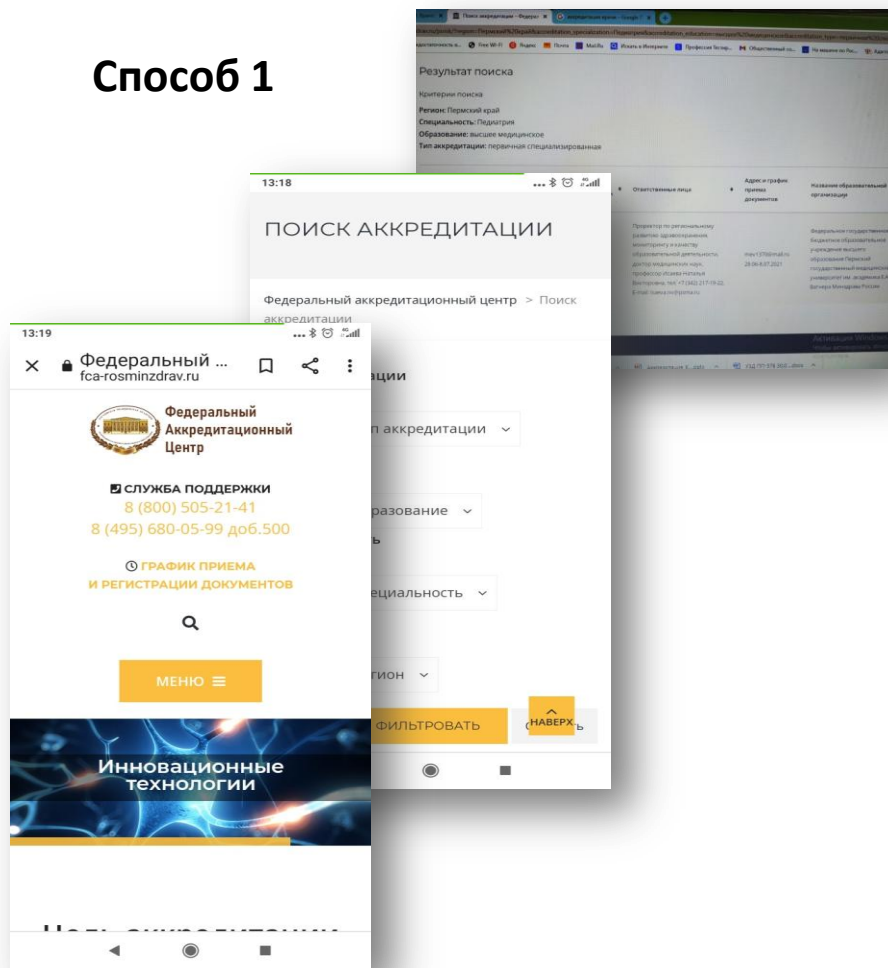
Способ 1

Поиск аккредитации - Федерал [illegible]

Результат поиска

Критерии поиска

Регион: Пермский край
Специальность: Педиатрия
Образование: высшее медицинское
Тип аккредитации: первичная специализированная

| Ответственные лица | Адрес и график приема документов | Название образовательной организации |
|---|---|---|
| Проректор по региональному развитию здравоохранения, мониторингу и качеству образовательной деятельности, доктор медицинских наук, профессор Иванова Наталья Викторовна, тел: +7 (342) 217-19-22, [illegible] | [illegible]@mail.ru 28.06-8.07.2021 | Федеральное государственное бюджетное образовательное учреждение высшего образования Пермский государственный медицинский университет им. академика Е.А. Вагнера Минздрава России |

13:18

ПОИСК АККРЕДИТАЦИИ

Федеральный аккредитационный центр > Поиск аккредитации

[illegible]ации

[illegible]п аккредитации

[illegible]разование

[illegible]ециальность

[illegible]гион

ФИЛЬТРОВАТЬ

НАВЕРХ

13:19

Федеральный ...
fca-rosminzdrav.ru

Федеральный Аккредитационный Центр

СЛУЖБА ПОДДЕРЖКИ
8 (800) 505-21-41
8 (495) 680-05-99 доб.500

ГРАФИК ПРИЕМА И РЕГИСТРАЦИИ ДОКУМЕНТОВ

МЕНЮ

Инновационные технологии

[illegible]